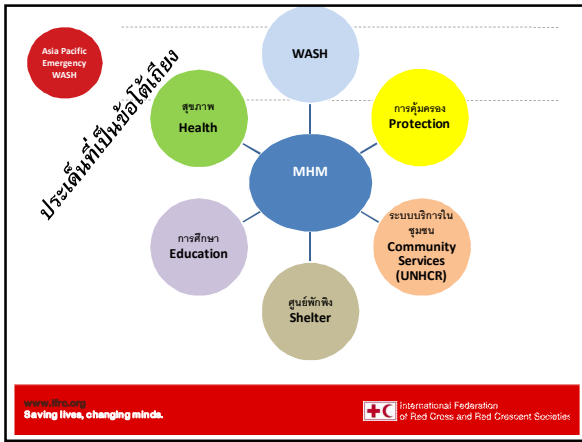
Asia Pacific Emergency WASH

ประเด็นที่เป็นข้อโต้เถียง

WASH

สุขภาพ
Health

การคุ้มครอง
Protection

MHM

ระบบบริการในชุมชน
Community Services (UNHCR)

การศึกษา
Education

ศูนย์พักพิง
Shelter

www.ifrc.org
Saving lives, changing minds.

International Federation of Red Cross and Red Crescent Societies